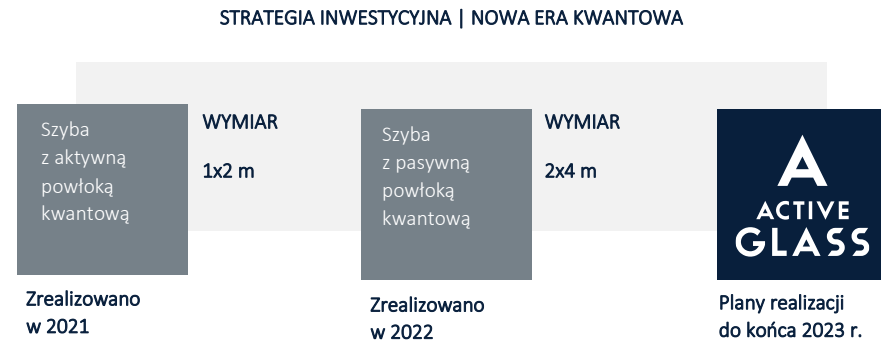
STRATEGIA INWESTYCYJNA | NOWA ERA KWANTOWA

Szyba z aktywną powłoką kwantową

WYMIAR

1x2 m

Zrealizowano w 2021

Szyba z pasywną powłoką kwantową

WYMIAR

2x4 m

Zrealizowano w 2022

A ACTIVE GLASS

Plany realizacji do końca 2023 r.